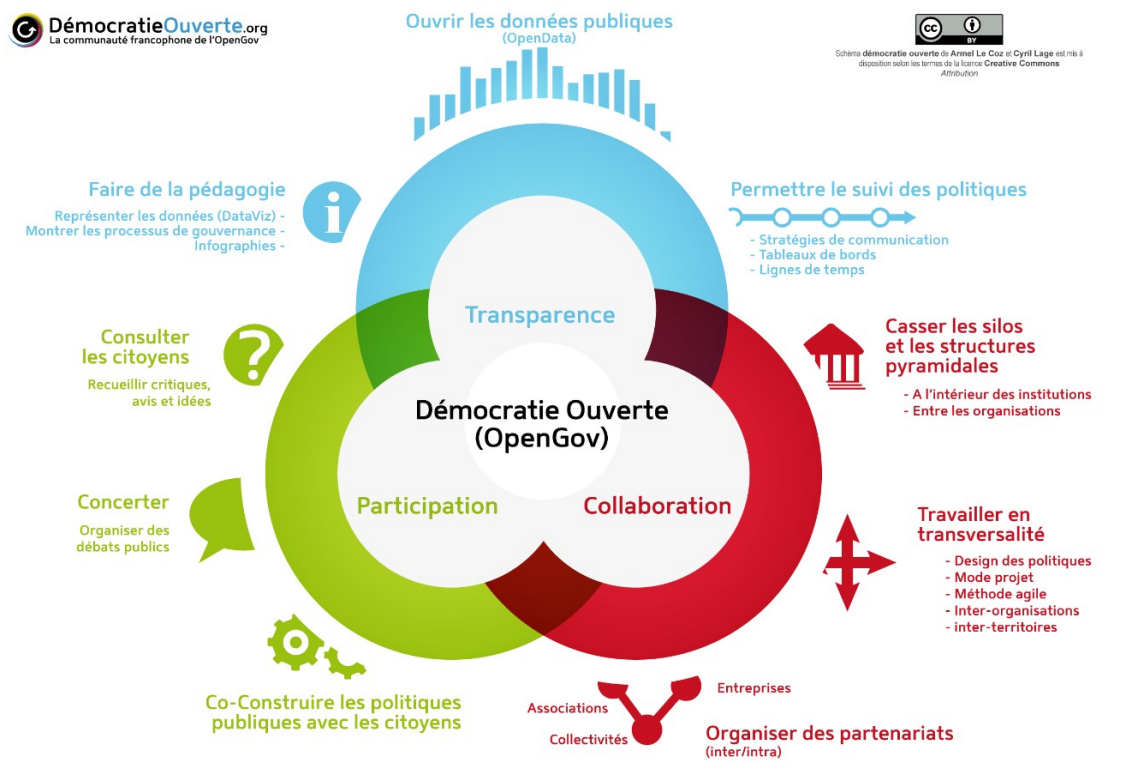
DémocratieOuverte.org
La communauté francophone de l'OpenGov

Ouvrir les données publiques
(OpenData)

cc BY
Schéma démocratie ouverte de Armel Le Coz et Cyril Lage est mis à disposition selon les termes de la licence Creative Commons Attribution

Faire de la pédagogie
Représenter les données (DataViz) -
Montrer les processus de gouvernance -
Infographies -

Permettre le suivi des politiques
- Stratégies de communication
- Tableaux de bords
- Lignes de temps

Transparence

Consulter les citoyens
Recueillir critiques, avis et idées

Casser les silos et les structures pyramidales
- A l'intérieur des institutions
- Entre les organisations

Démocratie Ouverte
(OpenGov)

Concerter
Organiser des débats publics

Participation

Collaboration

Travailler en transversalité
- Design des politiques
- Mode projet
- Méthode agile
- Inter-organisations
- inter-territoires

Co-Construire les politiques publiques avec les citoyens

Associations
Entreprises
Collectivités
Organiser des partenariats
(inter/intra)